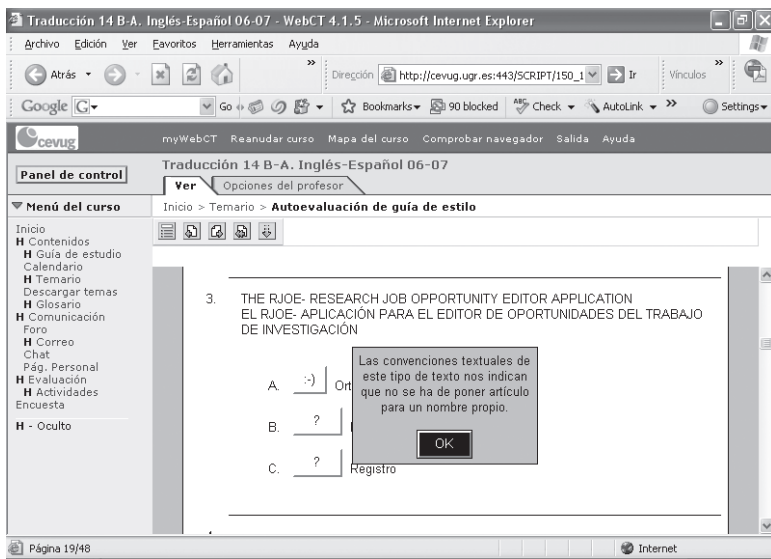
Traducción 14 B-A. Inglés-Español 06-07 - WebCT 4.1.5 - Microsoft Internet Explorer

Archivo Edición Ver Favoritos Herramientas Ayuda

Atrás

Dirección http://cevug.ugr.es:443/SCRIPT/150_1 Ir Vínculos

Google G Go Bookmarks 90 blocked Check AutoLink Settings

cevug myWebCT Reanudar curso Mapa del curso Comprobar navegador Salida Ayuda

Panel de control

Traducción 14 B-A. Inglés-Español 06-07

Ver Opciones del profesor

Menú del curso

Inicio > Temario > Autoevaluación de guía de estilo

Inicio
H Contenidos
H Guía de estudio
Calendario
H Temario
Descargar temas
H Glosario
H Comunicación
Foro
H Correo
Chat
Pág. Personal
H Evaluación
H Actividades
Encuesta

H - Oculto

3. THE RJOE- RESEARCH JOB OPPORTUNITY EDITOR APPLICATION
EL RJOE- APLICACIÓN PARA EL EDITOR DE OPORTUNIDADES DEL TRABAJO DE INVESTIGACIÓN

A. :-) Ort

B. ?

C. ? Registro

Las convenciones textuales de este tipo de texto nos indican que no se ha de poner artículo para un nombre propio.

OK

Página 19/48

Internet